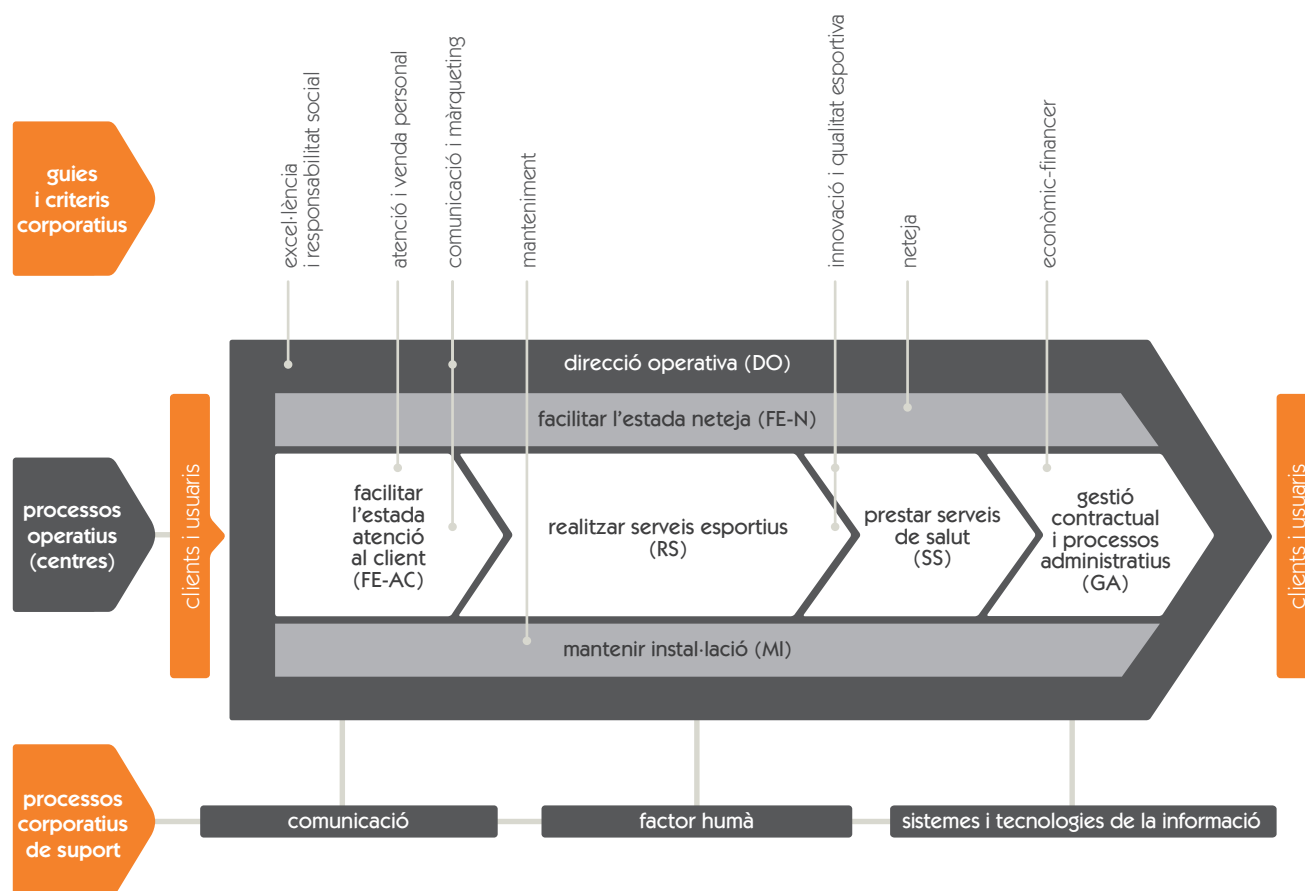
guies i criteris corporatius

excel·lència i responsabilitat social

atenció i venda personal

comunicació i màrqueting

manteniment

innovació i qualitat esportiva

neteja

econòmic-financer

processos operatius (centres)

clients i usuaris

direcció operativa (DO)

facilitar l'estada neteja (FE-N)

facilitar l'estada atenció al client (FE-AC)

realitzar serveis esportius (RS)

prestar serveis de salut (SS)

gestió contractual i processos administratius (GA)

mantenir instal·lació (MI)

clients i usuaris

processos corporatius de suport

comunicació

factor humà

sistemes i tecnologies de la informació